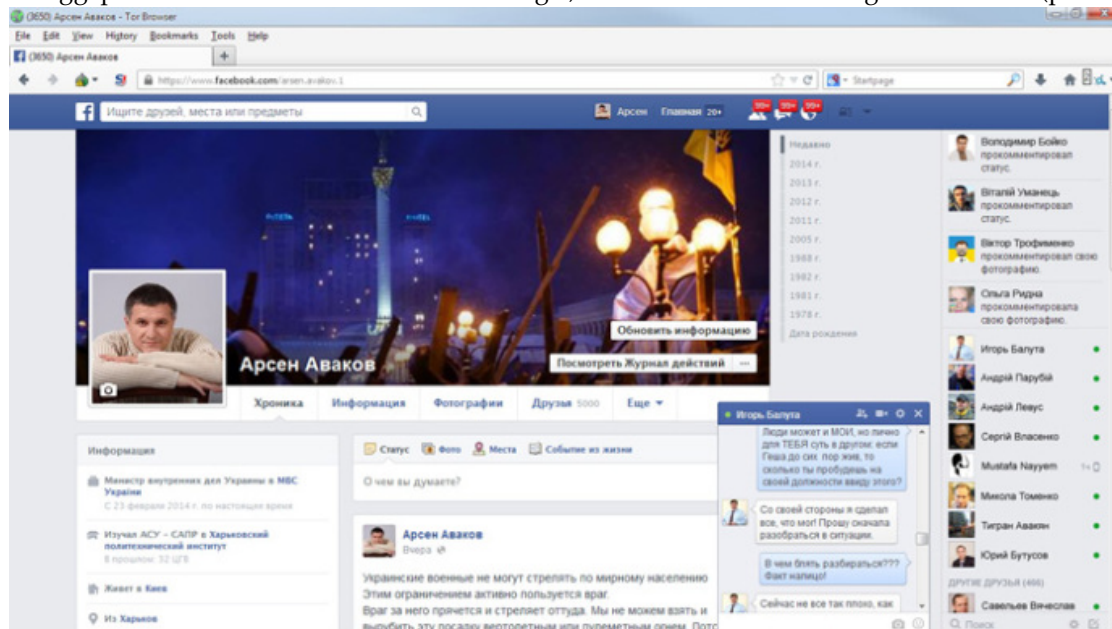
(3650) Арсен Аваков - Tor Browser
File Edit View History Bookmarks Tools Help
(3650) Арсен Аваков
https://www.facebook.com/arsen.avakov.1
Startpage
Ищите друзей, места или предметы
Арсен Главная 20+
Недавно
2014 г.
2013 г.
2012 г.
2011 г.
2005 г.
1988 г.
1982 г.
1981 г.
1978 г.
Дата рождения
Обновить информацию
Посмотреть Журнал действий
Арсен Аваков
Хроника Информация Фотографии Друзья 5000 Еще
Володимир Бойко прокомментировал статус.
Віталій Уманець прокомментировал статус.
Віктор Трофименко прокомментировал свою фотографию.
Ольга Рудна прокомментировала свою фотографию.
Игорь Балута
Андрій Парубій
Андрій Левус
Сергій Власенко
Mustafa Nayyem
Микола Томенко
Тигран Авакян
Юрий Бутусов
ДРУГИЕ ДРУЗЬЯ (466)
Савельев Вячеслав
Поиск
Информация
Министр внутренних дел Украины в МВС України
С 23 февраля 2014 г. по настоящее время
Изучал АСУ – САПР в Харьковский политехнический институт
В прошлом: 32 ЦГВ
Живет в Киев
Из Харьков
Статус Фото Места Событие из жизни
О чем вы думаете?
Арсен Аваков
Вчера
Украинские военные не могут стрелять по мирному населению
Этим ограничением активно пользуется враг.
Враг за него прячется и стреляет оттуда. Мы не можем взять и выбить эту посадку вертолетным или пулеметным огнем. Потс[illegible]
Игорь Балута
Люди может и МОИ, но лично для ТЕБЯ суть в другом: если Геша до сих пор жив, то сколько ты пробудешь на своей должности ввиду этого?
Со своей стороны я сделал все, что мог! Прошу сначала разобраться в ситуации.
В чем блять разбираться??? Факт налицо!
Сейчас не все так плохо, как